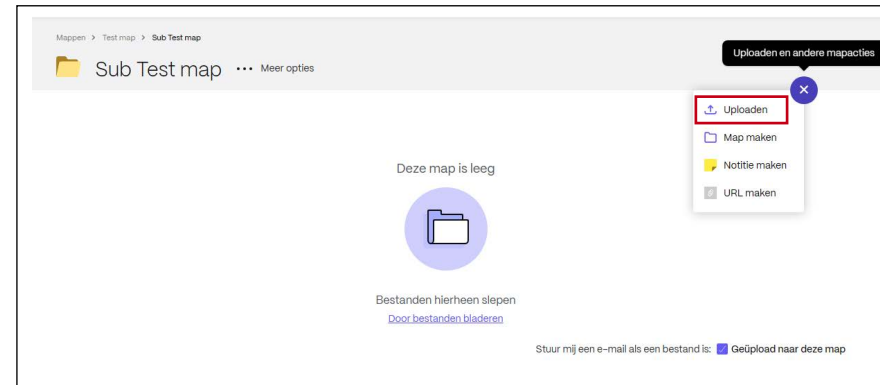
Mappen > Test map > Sub Test map

Sub Test map ··· Meer opties

Uploaden en andere mapacties

×

Uploaden

Map maken

Notitie maken

URL maken

Deze map is leeg

Bestanden hierheen slepen

Door bestanden bladeren

Stuur mij een e-mail als een bestand is: Geüpload naar deze map